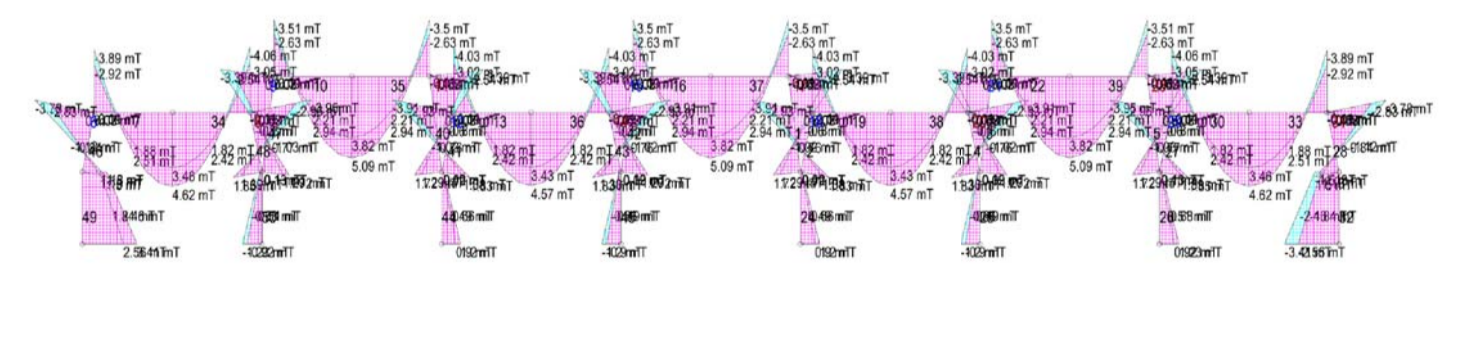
-3.51 mT
-2.63 mT
-3.5 mT
-2.63 mT
-3.5 mT
-2.63 mT
-3.5 mT
-2.63 mT
-3.5 mT
-2.63 mT
-3.51 mT
-2.63 mT
-3.89 mT
-2.92 mT
-4.06 mT
-4.03 mT
-4.03 mT
-4.03 mT
-4.03 mT
-4.06 mT
-3.89 mT
-2.92 mT
10
35
16
37
22
39
34
36
38
33
-3.78 mT
-3.78 mT
2.21 mT
2.94 mT
2.21 mT
2.94 mT
2.21 mT
2.94 mT
2.21 mT
2.94 mT
2.21 mT
2.94 mT
2.21 mT
2.94 mT
13
19
1.88 mT
2.51 mT
1.82 mT
2.42 mT
3.82 mT
5.09 mT
1.82 mT
2.42 mT
1.82 mT
2.42 mT
3.82 mT
5.09 mT
1.82 mT
2.42 mT
1.82 mT
2.42 mT
3.82 mT
5.09 mT
1.82 mT
2.42 mT
1.88 mT
2.51 mT
3.46 mT
4.62 mT
3.43 mT
4.57 mT
3.43 mT
4.57 mT
3.46 mT
4.62 mT
49
44
20
26
28